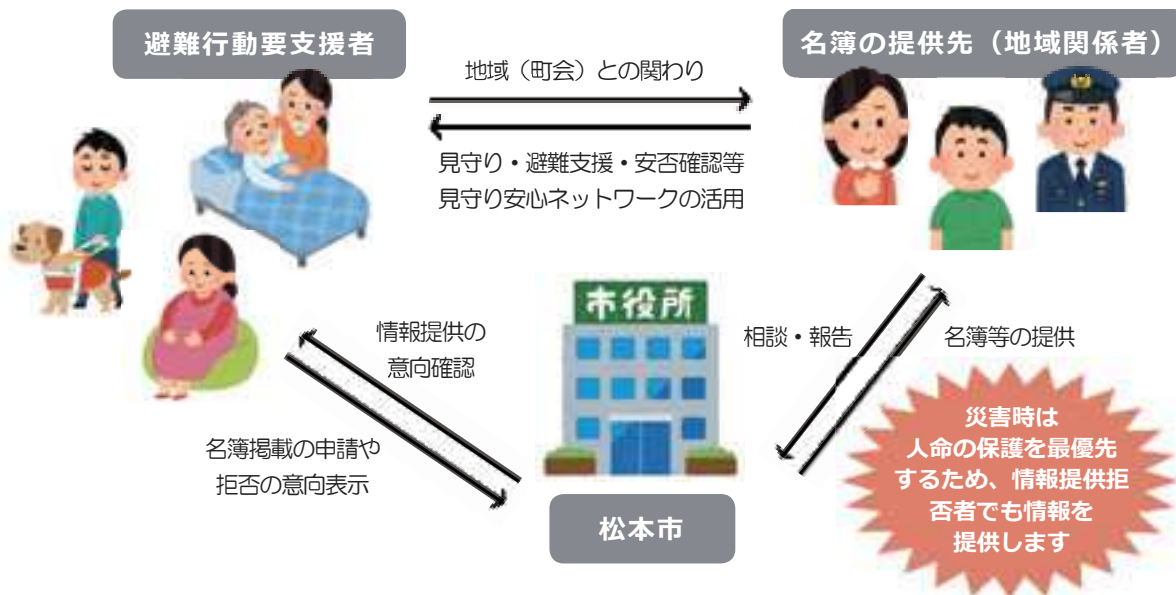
避難行動要支援者

名簿の提供先（地域関係者）

地域（町会）との関わり

見守り・避難支援・安否確認等
見守り安心ネットワークの活用

市役所

情報提供の
意向確認

相談・報告

名簿等の提供

名簿掲載の申請や
拒否の意向表示

災害時は
人命の保護を最優先
するため、情報提供拒
否者でも情報を
提供します

松本市